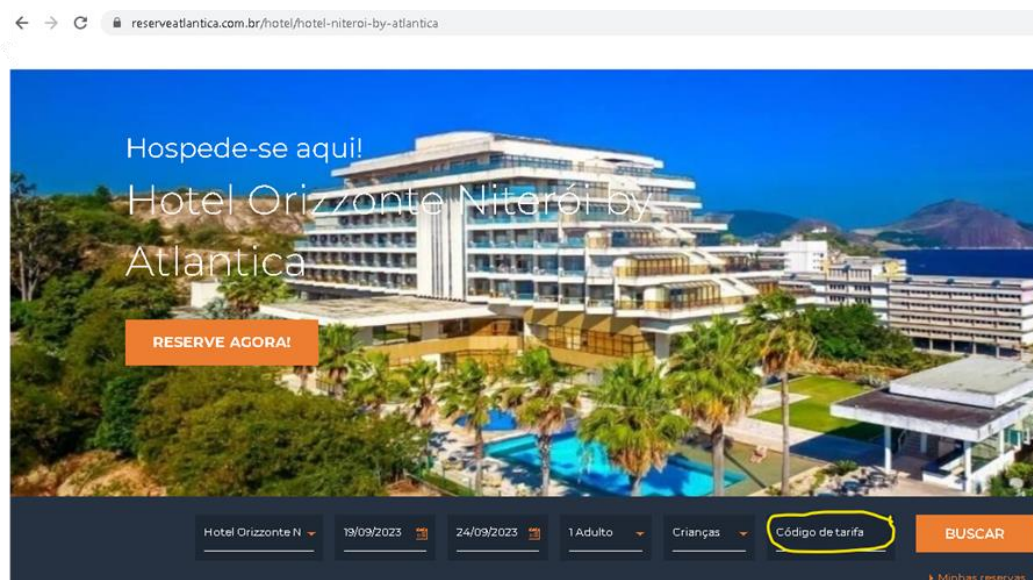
reserveatlantica.com.br/hotel/hotel-niteroi-by-atlantica

Hospede-se aqui!

Hotel Orizzonte Niterói by Atlantica

RESERVE AGORA!

Hotel Orizzonte N

19/09/2023

24/09/2023

1 Adulto

Crianças

Código de tarifa

BUSCAR

Minhas reservas